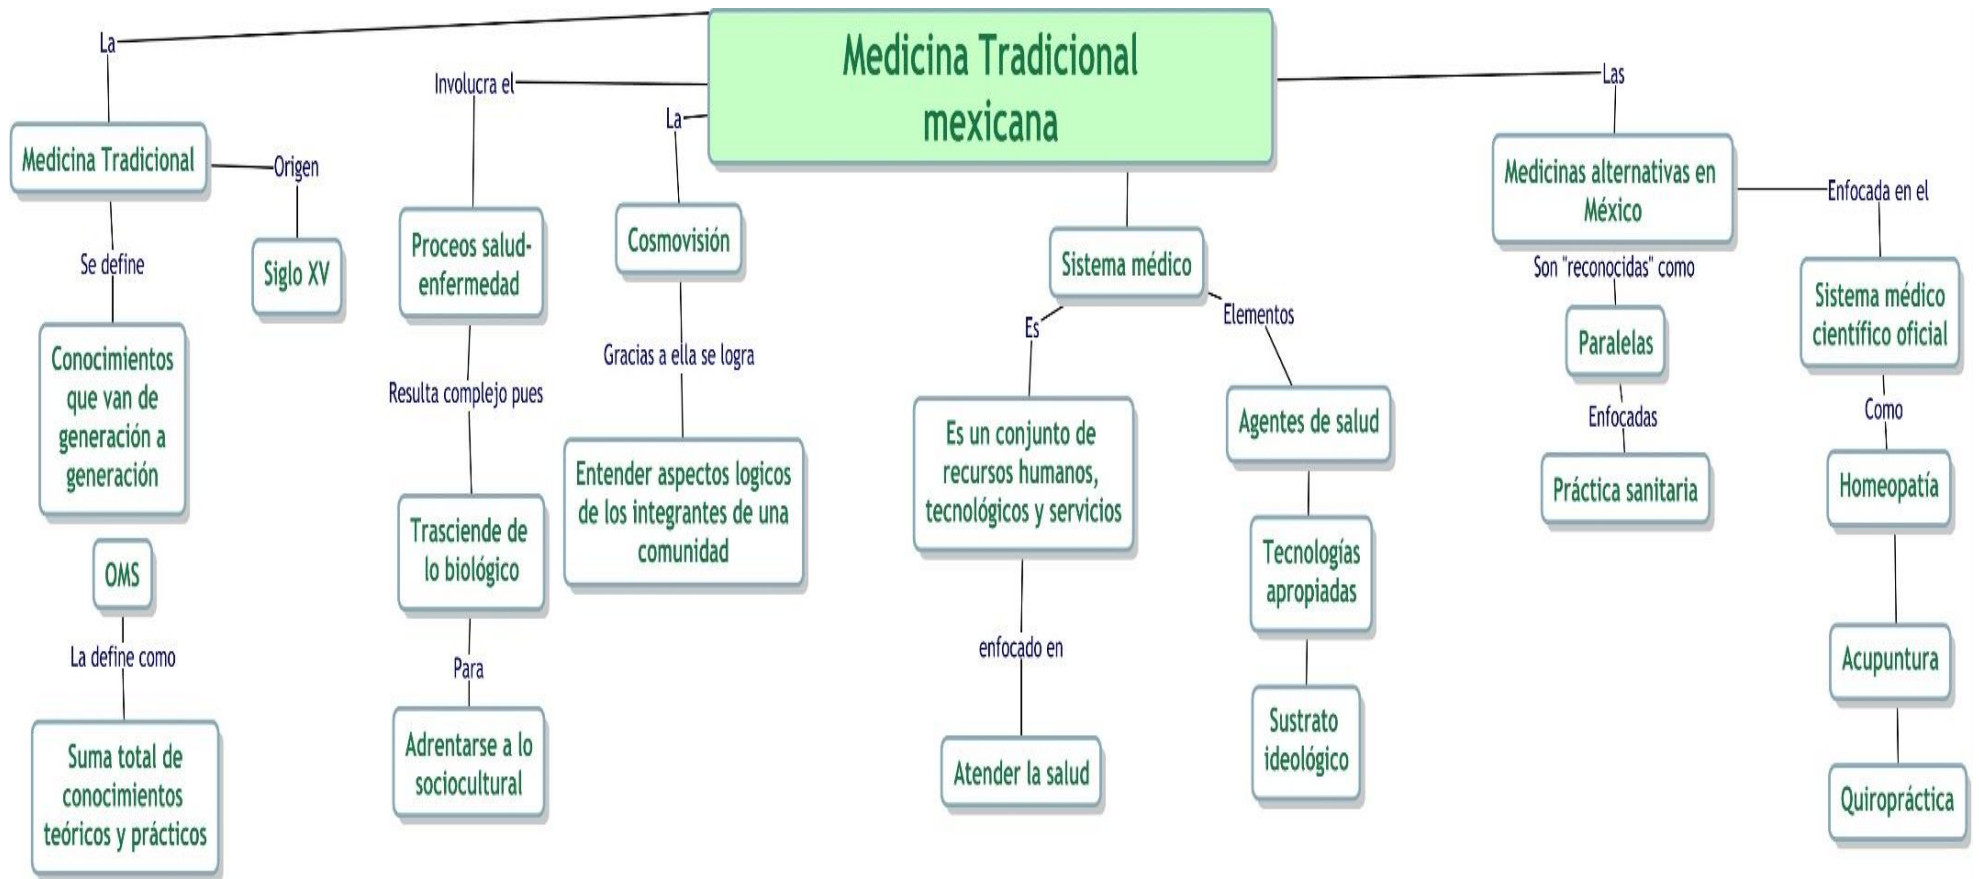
Medicina Tradicional mexicana

La

Medicina Tradicional

Origen

Siglo XV

Se define

Conocimientos que van de generación a generación

OMS

La define como

Suma total de conocimientos teóricos y prácticos

Involucra el

Proceos salud-enfermedad

Resulta complejo pues

Trasciende de lo biológico

Para

Adrentarse a lo sociocultural

La

Cosmovisión

Gracias a ella se logra

Entender aspectos logicos de los integrantes de una comunidad

Sistema médico

Es

Es un conjunto de recursos humanos, tecnológicos y servicios

enfocado en

Atender la salud

Elementos

Agentes de salud

Tecnologías apropiadas

Sustrato ideológico

Las

Medicinas alternativas en México

Son "reconocidas" como

Paralelas

Enfocadas

Práctica sanitaria

Enfocada en el

Sistema médico científico oficial

Como

Homeopatía

Acupuntura

Quiropráctica